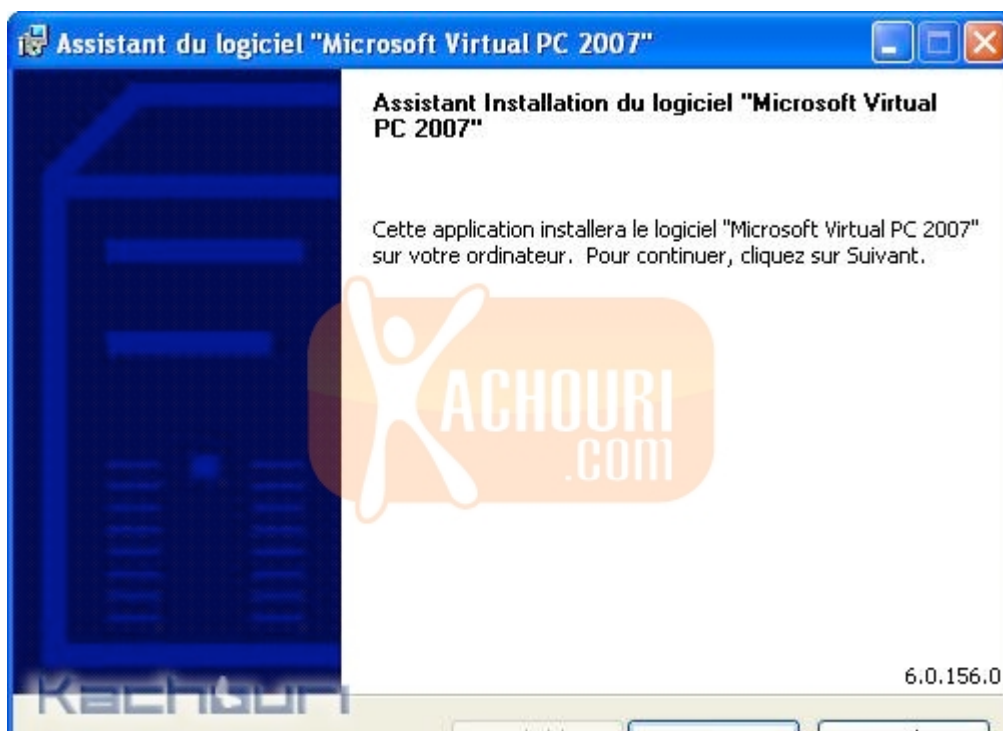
Assistant du logiciel "Microsoft Virtual PC 2007"

Assistant Installation du logiciel "Microsoft Virtual PC 2007"

Cette application installera le logiciel "Microsoft Virtual PC 2007" sur votre ordinateur. Pour continuer, cliquez sur Suivant.

KACHOURI .COM

6.0.156.0

Kachouri